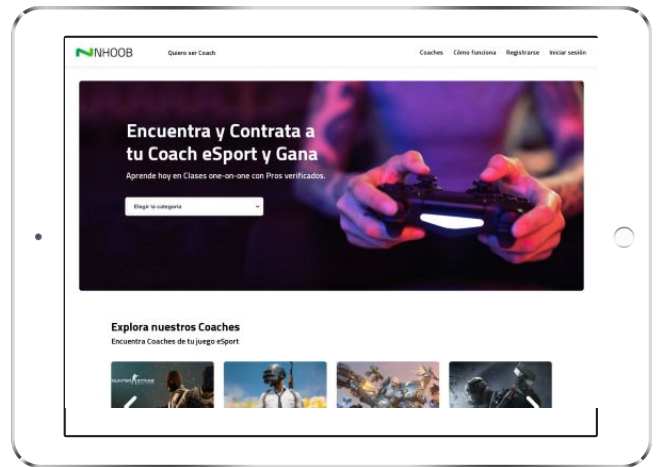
NHOOB Quiero ser Coach

Coaches Cómo funciona Registrarse Iniciar sesión

Encuentra y Contrata a tu Coach eSport y Gana

Aprende hoy en Clases one-on-one con Pros verificados.

Elegir la categoría

Explora nuestros Coaches

Encuentra Coaches de tu juego eSport

COUNTER STRIKE